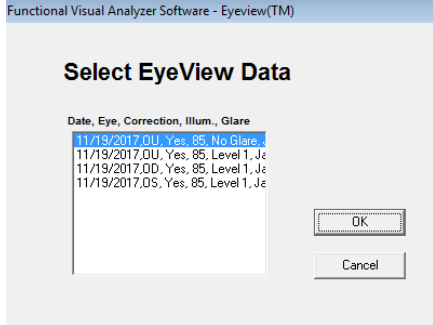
Functional Visual Analyzer Software - Eyeview(TM)

Select EyeView Data

Date, Eye, Correction, Illum., Glare

11/19/2017,OU, Yes, 85, No Glare, J
11/19/2017,OU, Yes, 85, Level 1, Ja
11/19/2017,OD, Yes, 85, Level 1, Ja
11/19/2017,OS, Yes, 85, Level 1, Ja

OK

Cancel